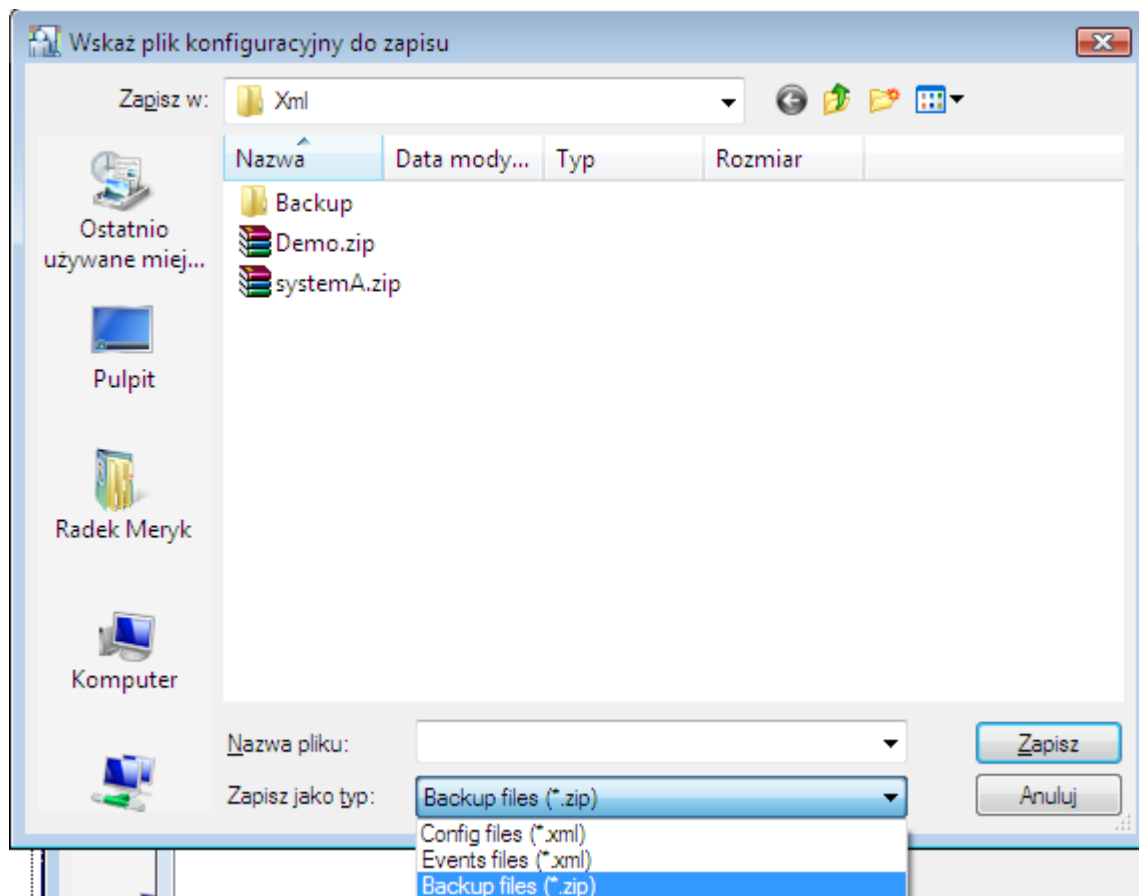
Wskaż plik konfiguracyjny do zapisu

Zapisz w: Xml

| Nazwa | Data mody... | Typ | Rozmiar |
|---|---|---|---|
| Backup | | | |
| Demo.zip | | | |
| systemA.zip | | | |

Ostatnio używane miej...

Pulpit

Radek Meryk

Komputer

Nazwa pliku:

Zapisz jako typ: Backup files (*.zip)

Config files (*.xml)
Events files (*.xml)
Backup files (*.zip)

Zapisz

Anuluj